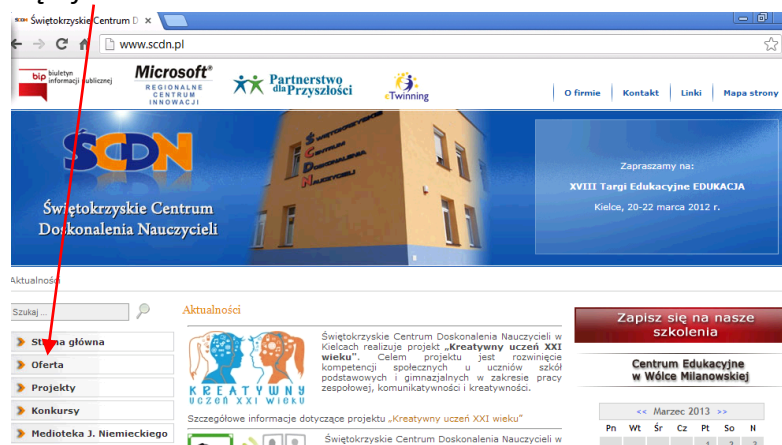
Świętokrzyskie Centrum D ×

www.scdn.pl

bip biuletyn informacji publicznej

Microsoft® REGIONALNE CENTRUM INNOWACJI

Partnerstwo dla Przyszłości

eTwinning

O firmie | Kontakt | Linki | Mapa strony

ŚCDN

Świętokrzyskie Centrum Doskonalenia Nauczycieli

Zapraszamy na:
XVIII Targi Edukacyjne EDUKACJA
Kielce, 20-22 marca 2012 r.

Aktualności

Szukaj ...

Strona główna
Oferta
Projekty
Konkursy
Medioteka J. Niemieckiego

Aktualności

KREATYWNY UCZEŃ XXI WIEKU

Świętokrzyskie Centrum Doskonalenia Nauczycieli w Kielcach realizuje projekt „Kreatywny uczeń XXI wieku". Celem projektu jest rozwinięcie kompetencji społecznych u uczniów szkół podstawowych i gimnazjalnych w zakresie pracy zespołowej, komunikatywności i kreatywności.

Szczegółowe informacje dotyczące projektu „Kreatywny uczeń XXI wieku"

Świętokrzyskie Centrum Doskonalenia Nauczycieli w

Zapisz się na nasze szkolenia

Centrum Edukacyjne w Wólce Milanowskiej

<< Marzec 2013 >>

| Pn | Wt | Śr | Cz | Pt | So | N |
|---|---|---|---|---|---|---|
| | | | | 1 | 2 | 3 |